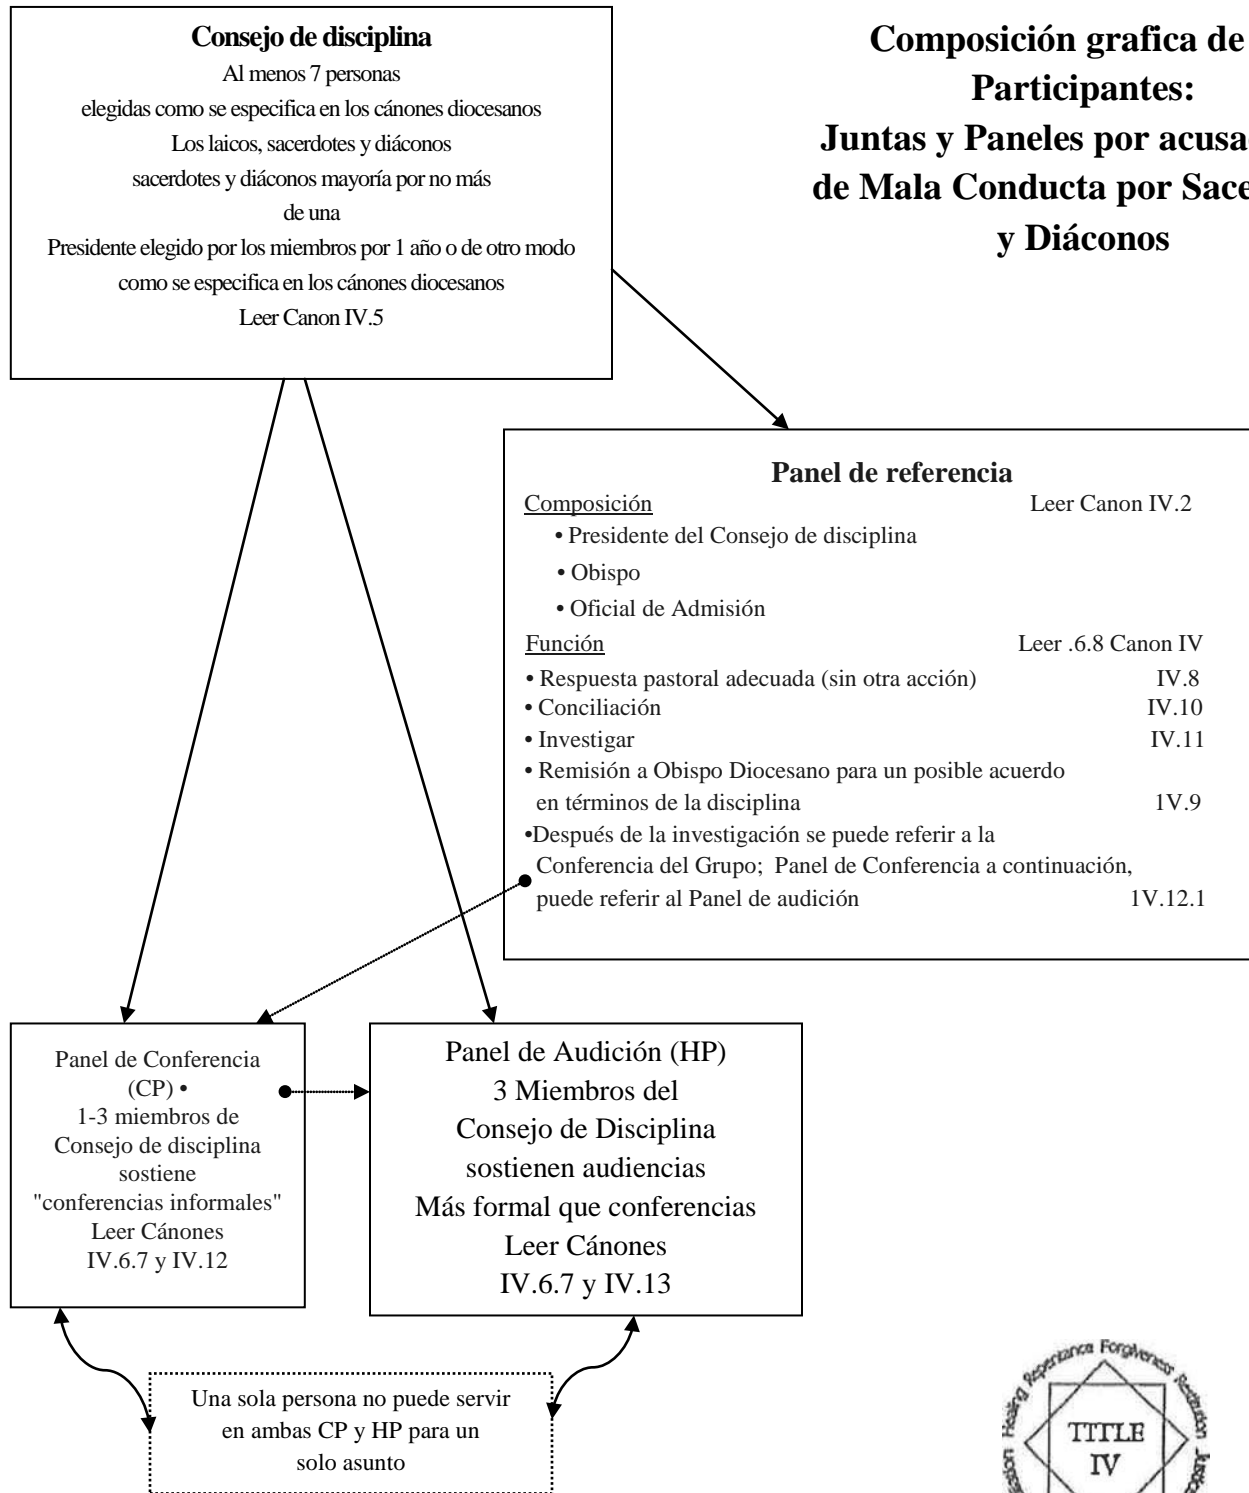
**Consejo de disciplina**
Al menos 7 personas
elegidas como se especifica en los cánones diocesanos
Los laicos, sacerdotes y diáconos
sacerdotes y diáconos mayoría por no más
de una
Presidente elegido por los miembros por 1 año o de otro modo
como se especifica en los cánones diocesanos
Leer Canon IV.5

**Composición grafica de
Participantes:
Juntas y Paneles por acusa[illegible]
de Mala Conducta por Sace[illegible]
y Diáconos**

**Panel de referencia**
Composición Leer Canon IV.2
• Presidente del Consejo de disciplina
• Obispo
• Oficial de Admisión
Función Leer .6.8 Canon IV
• Respuesta pastoral adecuada (sin otra acción) IV.8
• Conciliación IV.10
• Investigar IV.11
• Remisión a Obispo Diocesano para un posible acuerdo en términos de la disciplina 1V.9
•Después de la investigación se puede referir a la Conferencia del Grupo; Panel de Conferencia a continuación, puede referir al Panel de audición 1V.12.1

Panel de Conferencia (CP) •
1-3 miembros de Consejo de disciplina sostiene "conferencias informales"
Leer Cánones
IV.6.7 y IV.12

Panel de Audición (HP)
3 Miembros del
Consejo de Disciplina
sostienen audiencias
Más formal que conferencias
Leer Cánones
IV.6.7 y IV.13

Una sola persona no puede servir en ambas CP y HP para un solo asunto

Healing Repentance Forgiveness Restitution Justice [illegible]
TITLE
IV